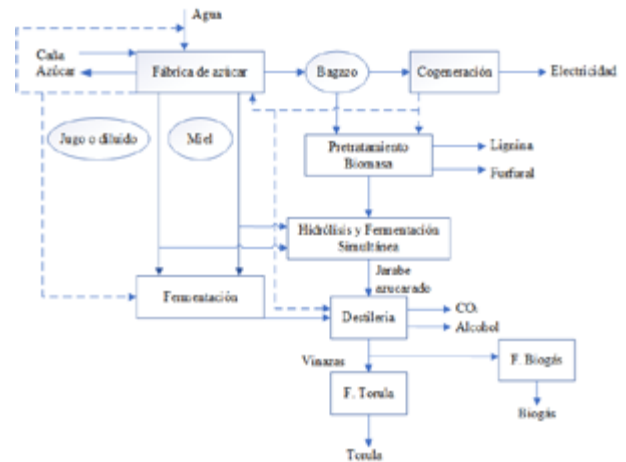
Agua

Caña

Azúcar

Fábrica de azúcar

Bagazo

Cogeneración

Electricidad

Jugo o diluido

Miel

Pretratamiento Biomasa

Lignina

Furfural

Hidrólisis y Fermentación Simultánea

Jarabe azucarado

Fermentación

Destilería

$CO_2$

Alcohol

Vinazas

F. Biogás

Biogás

F. Torula

Torula